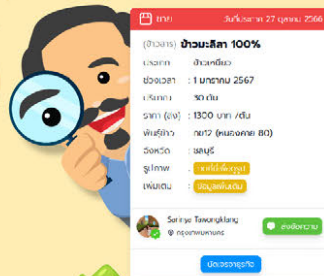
ขาย วันที่ประกาศ 27 ตุลาคม 2566

(ข้าวสาร) ข้าวมะลิสา 100%

ประเภท ข้าวเหนียว
ช่วงเวลา : 1 มกราคม 2567
ปริมาณ 50 ตัน
ราคา (บาท) : 1300 บาท /ตัน
พันธุ์ข้าว กข12 (หนองคาย 80)
จังหวัด : ชลบุรี
รูปภาพ : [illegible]
เพิ่มเติม : ข้อมูลเพิ่มเติม

Sorrawit Tawongklang
กรุงเทพมหานคร

ส่งข้อความ

ประวัติการซื้อขาย